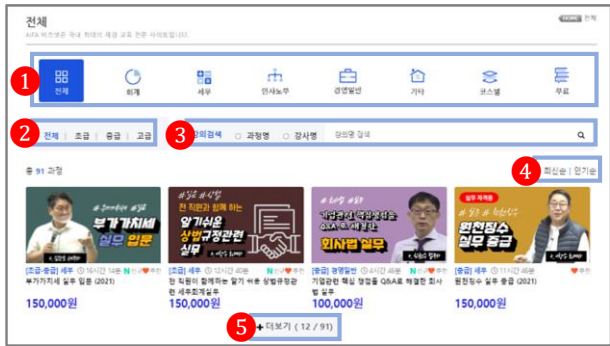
전체

AIFA 비즈넷은 국내 최대의 재경 교육 전문 사이트입니다.

HOME 전체

1

전체 회계 세무 인사노무 경영일반 기타 코스별 무료

2

전체 | 초급 | 중급 | 고급

3

강의검색 ○ 과정명 ○ 강사명 강의명 검색

총 91 과정

4

최신순 | 인기순

부가가치세 실무 입문

[초급-중급] 세무 ⊙ 14시간 14분 N 신규 ♥ 추천
부가가치세 실무 입문 (2021)
150,000원

전 직원이 함께 하는 알기 쉬운 상법규정관련

[초급] 세무 ⊙ 12시간 40분 N 신규 ♥ 추천
전 직원이 함께하는 알기 쉬운 상법규정관련 세무회계실무
150,000원

회사법 실무

[중급] 경영일반 ⊙ 4시간 46분 N 신규 ♥ 추천
기업관련 핵심 쟁점을 Q&A로 해결한 회사법 실무
100,000원

실무 제격용
원천징수 실무 중급

[중급] 세무 ⊙ 11시간 46분 N 신규 ♥ 추천
원천징수 실무 중급 (2021)
150,000원

5

+ 더보기 ( 12 / 91 )